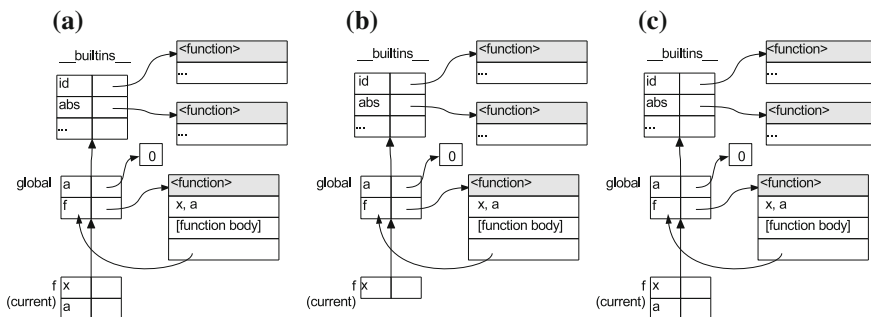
(a)

__builtins__

<function>

...

id

abs

...

<function>

...

0

global

a

f

<function>

x, a

[function body]

f
(current)

x

a

(b)

__builtins__

<function>

...

id

abs

...

<function>

...

0

global

a

f

<function>

x, a

[function body]

f
(current)

x

(c)

__builtins__

<function>

...

id

abs

...

<function>

...

0

global

a

f

<function>

x, a

[function body]

f
(current)

x

a